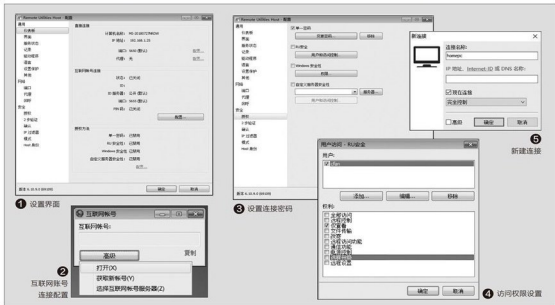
Remote Utilities Host 设置

常规
任务栏
界面
服务状态
记录
验证规则
语言
设置保护
网络
端口
代理
安全
模式

计算机名称: 
IP 地址: 192.168.1.25

互联网帐号连接

使用互联网账号
Remote Utilities Host 设置

新连接
连接名称:
home
IP 地址、Internet-ID 或 DNS 名称:
设置直接
完全控制
确定
取消

❶ 设置界面

互联网帐号
互联网帐号:
显示
复制
打开(X)
获取新帐号(Y)
选择互联网帐号服务器(Z)

❷ 互联网帐号连接配置

❸ 设置连接密码

用户访问-权限设置
用户:
添加...
编辑...
移除
权限:
确定
取消

❹ 访问权限设置

❺ 新建连接